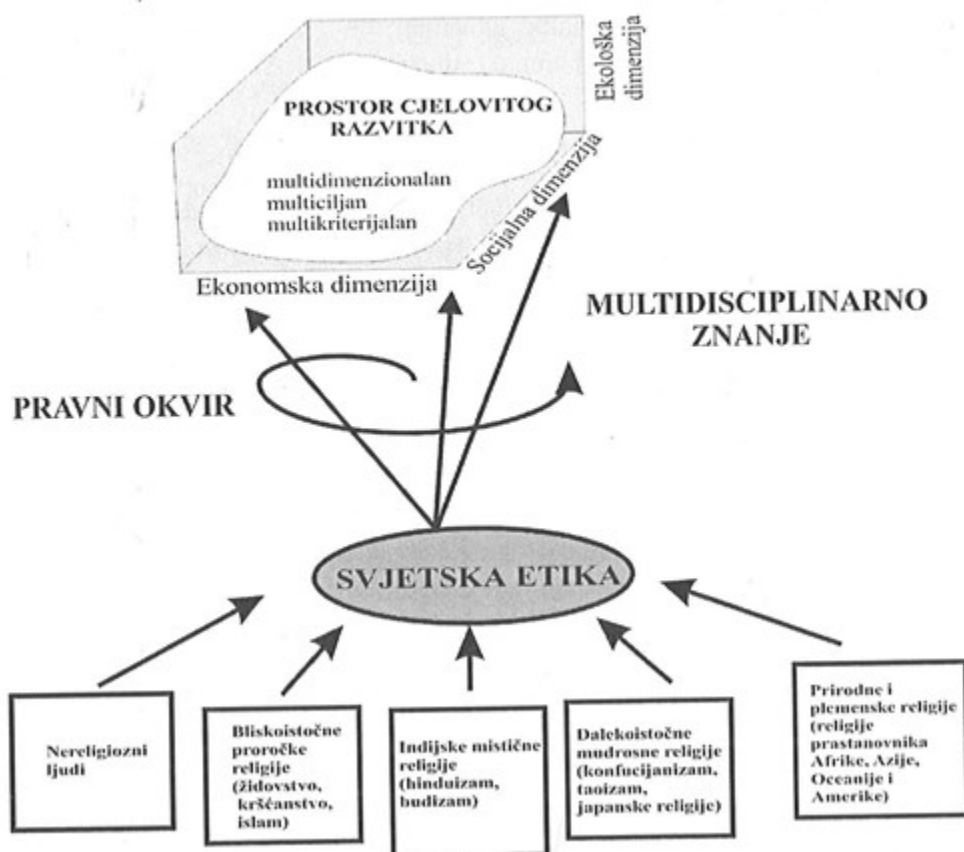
Ekološka dimenzija

PROSTOR CJELOVITOG RAZVITKA

multidimenzionalan
multiciljan
multikriterijalan

Socijalna dimenzija

Ekonomska dimenzija

MULTIDISCIPLINARNO ZNANJE

PRAVNI OKVIR

SVJETSKA ETIKA

Nereligiozni ljudi

Bliskoistočne proročke religije (židovstvo, kršćanstvo, islam)

Indijske mistične religije (hinduizam, budizam)

Dalekoistočne mudrosne religije (konfucijanizam, taoizam, japanske religije)

Prirodne i plemenske religije (religije prastanovnika Afrike, Azije, Oceanije i Amerike)